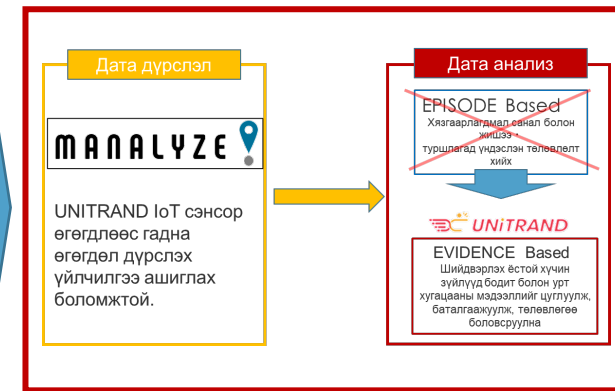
Дата дүрслэл

MANALYZE

UNITRAND IoT сэнсор өгөгдлөөс гадна өгөгдөл дүрслэх үйлчилгээ ашиглах боломжтой.

Дата анализ

EPISODE Based
Хязгаарлагдмал санал болон жишээ
туршлагад үндэслэн төлөвлөлт хийх

UNiTRAND

EVIDENCE Based
Шийдвэрлэх ёстой хүчин зүйлүүд бодит болон урт хугацааны мэдээллийг цуглуулж, баталгаажуулж, төлөвлөгөө боловсруулна